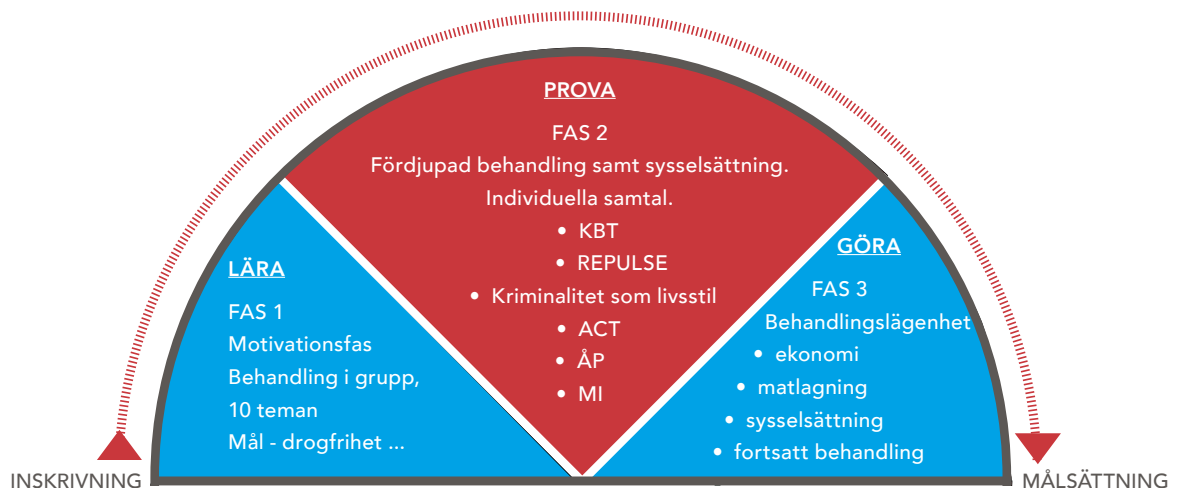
PROVA

FAS 2
Fördjupad behandling samt sysselsättning.
Individuella samtal.
• KBT
• REPULSE
• Kriminalitet som livsstil
• ACT
• ÅP
• MI

LÄRA

FAS 1
Motivationsfas
Behandling i grupp,
10 teman
Mål - drogfrihet ...

GÖRA

FAS 3
Behandlingslägenhet
• ekonomi
• matlagning
• sysselsättning
• fortsatt behandling

INSKRIVNING

MÅLSÄTTNING